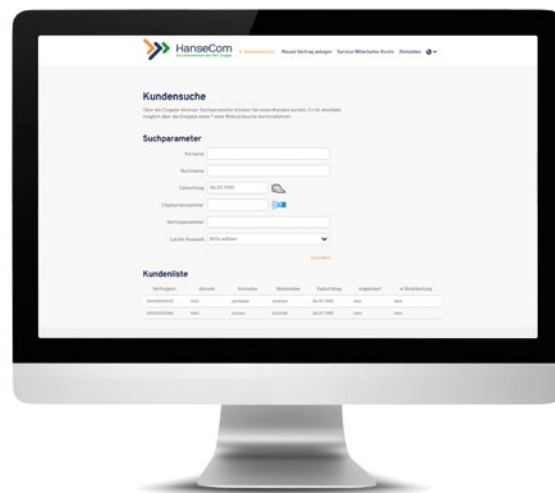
HanseCom
Ein Unternehmen der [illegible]

Kundensuche Neuen Vertrag anlegen Service Mitarbeiter Konto Abmelden

Kundensuche

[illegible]

Suchparameter

Vorname

Nachname

Geburtstag 06.07.1985

Chipkartennummer

Vertragsnummer

Letzte Auswahl Bitte wählen

suchen

Kundenliste

| Vertragsnr. | Anrede | Vorname | Nachname | Geburtstag | Angelegt | in Bearbeitung |
|---|---|---|---|---|---|---|
| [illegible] | Herr | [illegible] | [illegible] | 06.07.1985 | nein | nein |
| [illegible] | Herr | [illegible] | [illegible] | 06.07.1985 | nein | nein |